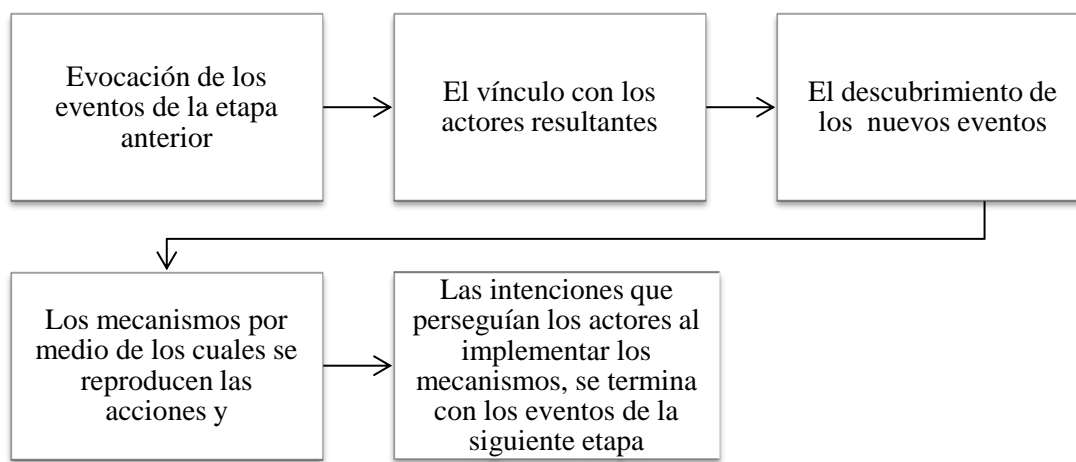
Evocación de los eventos de la etapa anterior

El vínculo con los actores resultantes

El descubrimiento de los  nuevos eventos

Los mecanismos por medio de los cuales se reproducen las acciones y

Las intenciones que perseguían los actores al implementar los mecanismos, se termina con los eventos de la siguiente etapa